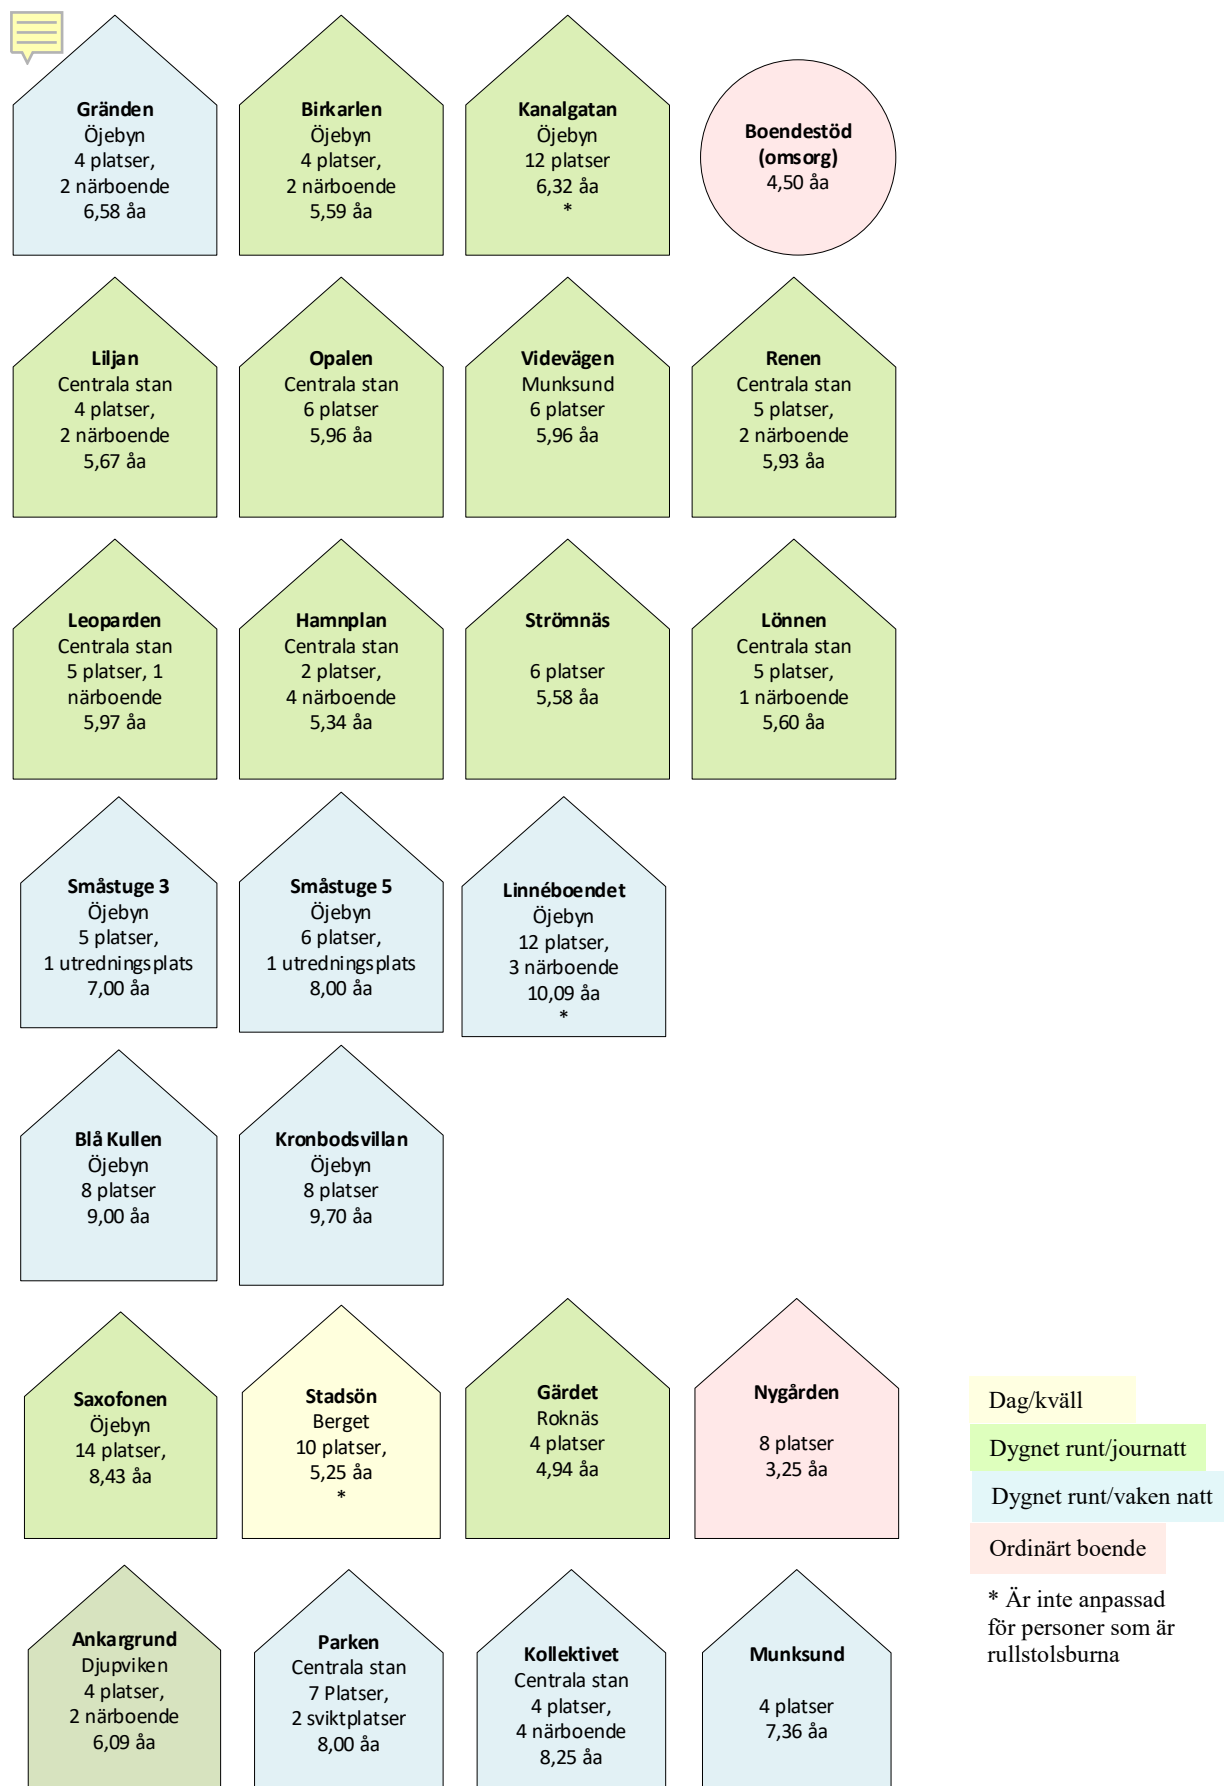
Gränden
Öjebyn
4 platser,
2 närboende
6,58 åa

Birkarlen
Öjebyn
4 platser,
2 närboende
5,59 åa

Kanalgatan
Öjebyn
12 platser
6,32 åa
*

Boendestöd
(omsorg)
4,50 åa

Liljan
Centrala stan
4 platser,
2 närboende
5,67 åa

Opalen
Centrala stan
6 platser
5,96 åa

Videvägen
Munksund
6 platser
5,96 åa

Renen
Centrala stan
5 platser,
2 närboende
5,93 åa

Leoparden
Centrala stan
5 platser, 1 närboende
5,97 åa

Hamnplan
Centrala stan
2 platser,
4 närboende
5,34 åa

Strömnäs

6 platser
5,58 åa

Lönnen
Centrala stan
5 platser,
1 närboende
5,60 åa

Småstuge 3
Öjebyn
5 platser,
1 utredningsplats
7,00 åa

Småstuge 5
Öjebyn
6 platser,
1 utredningsplats
8,00 åa

Linnéboendet
Öjebyn
12 platser,
3 närboende
10,09 åa
*

Blå Kullen
Öjebyn
8 platser
9,00 åa

Kronbodsvillan
Öjebyn
8 platser
9,70 åa

Saxofonen
Öjebyn
14 platser,
8,43 åa

Stadsön
Berget
10 platser,
5,25 åa
*

Gärdet
Roknäs
4 platser
4,94 åa

Nygården

8 platser
3,25 åa

Dag/kväll
Dygnet runt/journatt
Dygnet runt/vaken natt
Ordinärt boende

* Är inte anpassad för personer som är rullstolsburna

Ankargrund
Djupviken
4 platser,
2 närboende
6,09 åa

Parken
Centrala stan
7 Platser,
2 sviktplatser
8,00 åa

Kollektivet
Centrala stan
4 platser,
4 närboende
8,25 åa

Munksund

4 platser
7,36 åa